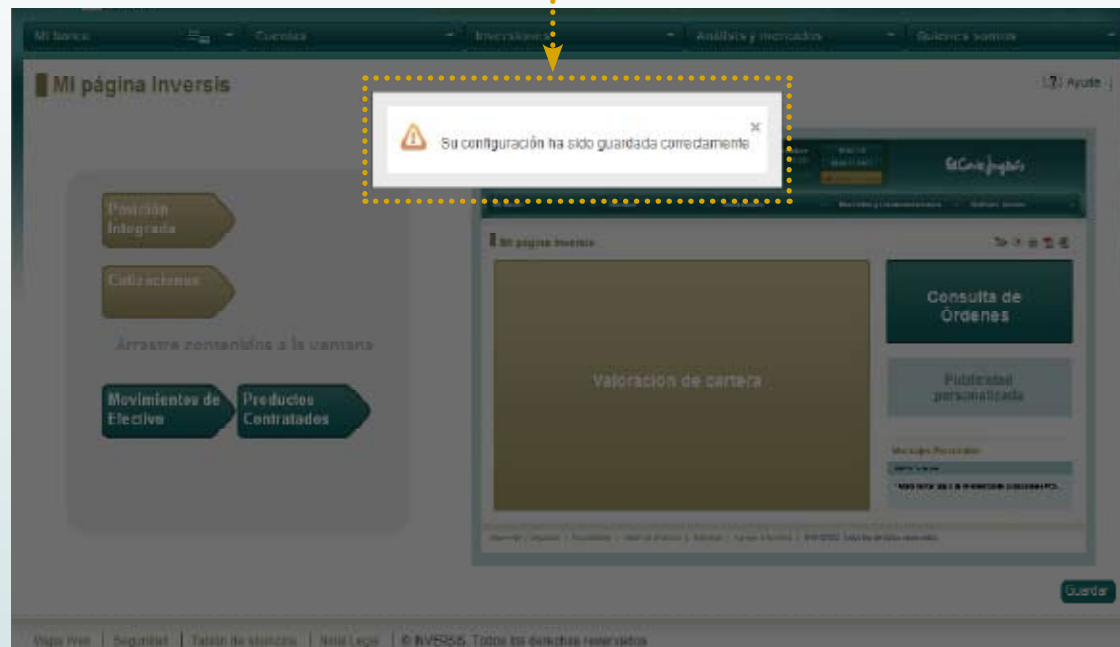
Mi banco | Cuentas | Inversiones | Análisis y mercados | Quiénes somos

Mi página Inversis

[?] Ayuda

Su configuración ha sido guardada correctamente ×

El Corte Inglés

Posición Integrada

Cotizaciones

Arrastre contenidos a la ventana

Movimientos de Efectivo

Productos Contratados

Mi página Inversis

Valoración de cartera

Consulta de Órdenes

Publicidad personalizada

Mensajes Personales

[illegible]

Guardar

Mapa Web | Seguridad | Tablón de anuncios | Nota Legal | © INVERSIS. Todos los derechos reservados